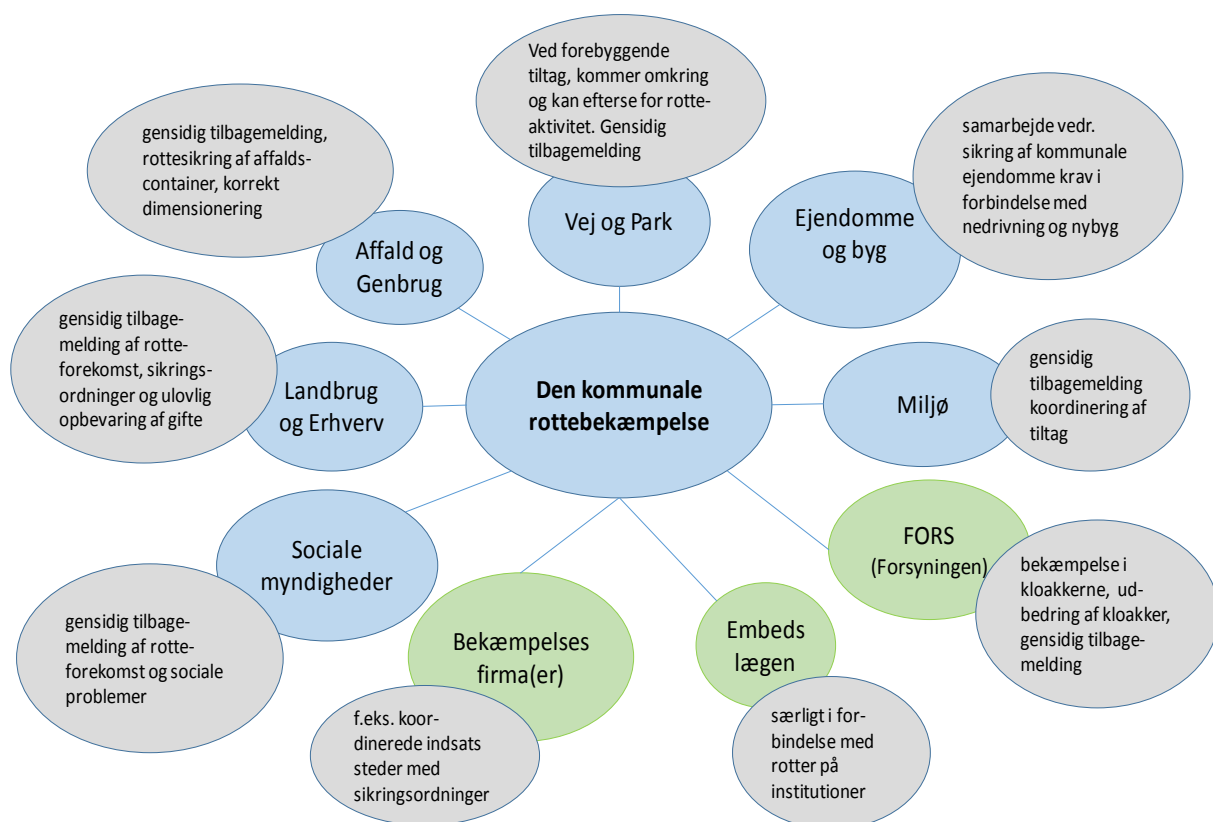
Ved forebyggende tiltag, kommer omkring og kan efterse for rotteaktivitet. Gensidig tilbagemelding

gensidig tilbagemelding, rottesikring af affaldscontainer, korrekt dimensionering

samarbejde vedr. sikring af kommunale ejendomme krav i forbindelse med nedrivning og nybyg

Vej og Park

Affald og Genbrug

Ejendomme og byg

gensidig tilbagemelding af rotteforekomst, sikringsordninger og ulovlig opbevaring af gifte

Landbrug og Erhverv

Den kommunale rottebekæmpelse

Miljø

gensidig tilbagemelding koordinering af tiltag

FORS (Forsyningen)

bekæmpelse i kloakkerne, udbedring af kloakker, gensidig tilbagemelding

Sociale myndigheder

gensidig tilbagemelding af rotteforekomst og sociale problemer

Bekæmpelses firma(er)

Embeds lægen

f.eks. koordinerede indsats steder med sikringsordninger

særligt i forbindelse med rotter på institutioner